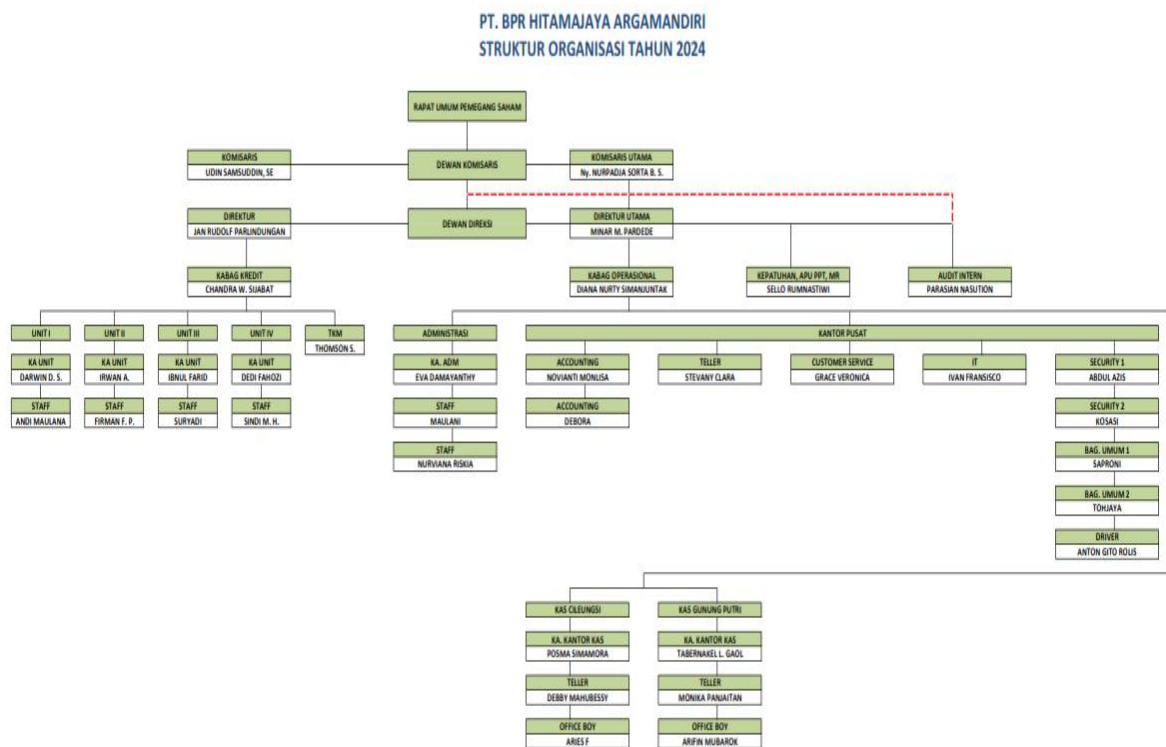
PT. BPR HITAMAJAYA ARGAMANDIRI
STRUKTUR ORGANISASI TAHUN 2024

RAPAT UMUM PEMEGANG SAHAM

KOMISARIS
UDIN SAMSUDDIN, SE

DEWAN KOMISARIS

KOMISARIS UTAMA
Ny. NURPADJA SORTA B. S.

DIREKTUR
JAN RUDOLF PARLINDUNGAN

DEWAN DIREKSI

DIREKTUR UTAMA
MINAR M. PARDEDE

KABAG KREDIT
CHANDRA W. SIJABAT

KABAG OPERASIONAL
DIANA NURTY SIMANJUNTAK

KEPATUHAN, APU PPT, MR
SELLO RUMNASTIWI

AUDIT INTERN
PARASIAN NASUTION

UNIT I
KA UNIT
DARWIN D. S.
STAFF
ANDI MAULANA

UNIT II
KA UNIT
IRWAN A.
STAFF
FIRMAN F. P.

UNIT III
KA UNIT
IBNUL FARID
STAFF
SURYADI

UNIT IV
KA UNIT
DEDI FAHOZI
STAFF
SINDI M. H.

TKM
THOMSON S.

ADMINISTRASI
KA. ADM
EVA DAMAYANTHY
STAFF
MAULANI
STAFF
NURVIANA RISKIA

KANTOR PUSAT

ACCOUNTING
NOVIANTI MONLISA
ACCOUNTING
DEBORA

TELLER
STEVANY CLARA

CUSTOMER SERVICE
GRACE VERONICA

IT
IVAN FRANSISCO

SECURITY 1
ABDUL AZIS
SECURITY 2
KOSASI
BAG. UMUM 1
SAPRONI
BAG. UMUM 2
TOHJAYA
DRIVER
ANTON GITO ROLIS

KAS CILEUNGSI
KA. KANTOR KAS
POSMA SIMAMORA
TELLER
DEBBY MAHUBESSY
OFFICE BOY
ARIES F

KAS GUNUNG PUTRI
KA. KANTOR KAS
TABERNAKEL L. GAOL
TELLER
MONIKA PANJAITAN
OFFICE BOY
ARIFIN MUBAROK